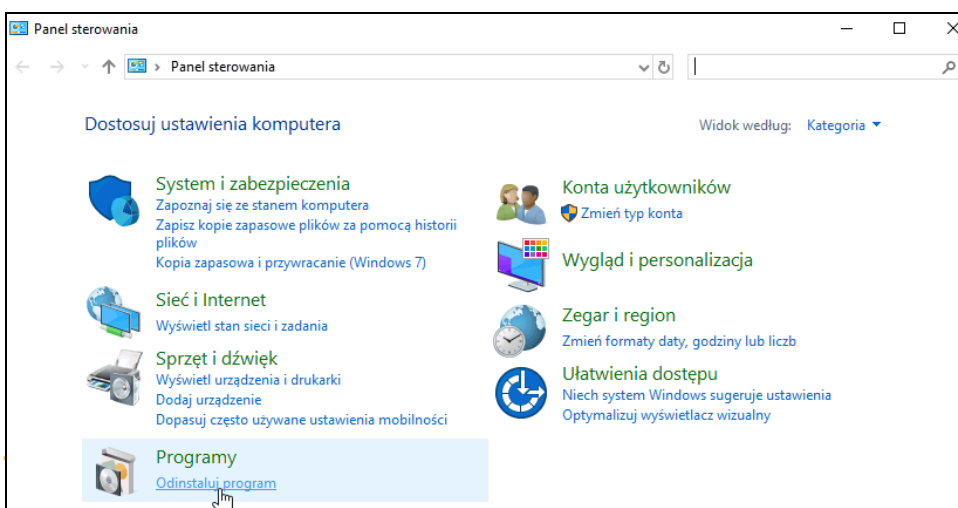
Panel sterowania

Panel sterowania

Dostosuj ustawienia komputera

Widok według: Kategoria

System i zabezpieczenia
Zapoznaj się ze stanem komputera
Zapisz kopie zapasowe plików za pomocą historii plików
Kopia zapasowa i przywracanie (Windows 7)

Sieć i Internet
Wyświetl stan sieci i zadania

Sprzęt i dźwięk
Wyświetl urządzenia i drukarki
Dodaj urządzenie
Dopasuj często używane ustawienia mobilności

Programy
Odinstaluj program

Konta użytkowników
Zmień typ konta

Wygląd i personalizacja

Zegar i region
Zmień formaty daty, godziny lub liczb

Ułatwienia dostępu
Niech system Windows sugeruje ustawienia
Optymalizuj wyświetlacz wizualny